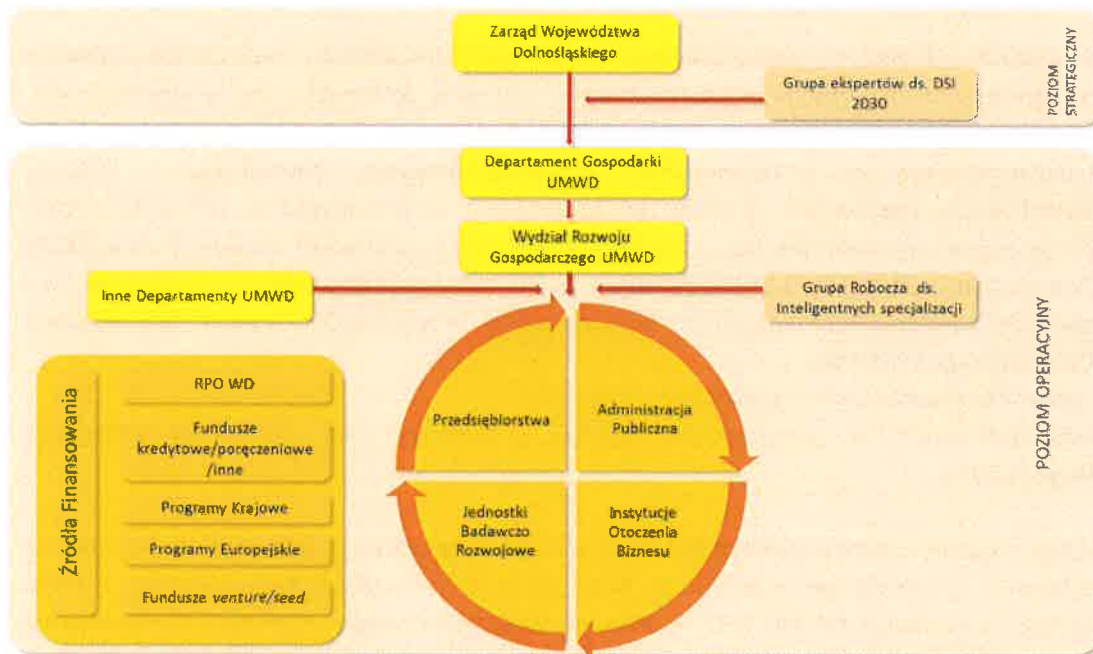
Zarząd Województwa Dolnośląskiego

Grupa ekspertów ds. DSI 2030

POZIOM STRATEGICZNY

Departament Gospodarki UMWD

Wydział Rozwoju Gospodarczego UMWD

Inne Departamenty UMWD

Grupa Robocza ds. Inteligentnych specjalizacji

POZIOM OPERACYJNY

Źródła Finansowania

RPO WD

Fundusze kredytowe/poręczeniowe /inne

Programy Krajowe

Programy Europejskie

Fundusze *venture/seed*

Przedsiębiorstwa

Administracja Publiczna

Jednostki Badawczo Rozwojowe

Instytucje Otoczenia Biznesu